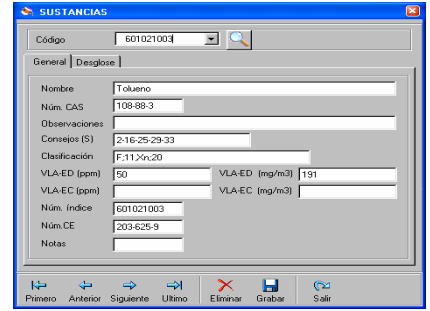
SUSTANCIAS

Código 601021003

General | Desglose

Nombre Tolueno
Núm. CAS 108-88-3
Observaciones
Consejos (S) 2-16-25-29-33
Clasificación F;11;Xn;20
VLA-ED (ppm) 50 VLA-ED (mg/m3) 191
VLA-EC (ppm) VLA-EC (mg/m3)
Núm. índice 601021003
Núm.CE 203-625-9
Notas

Primero Anterior Siguiente Ultimo Eliminar Grabar Salir